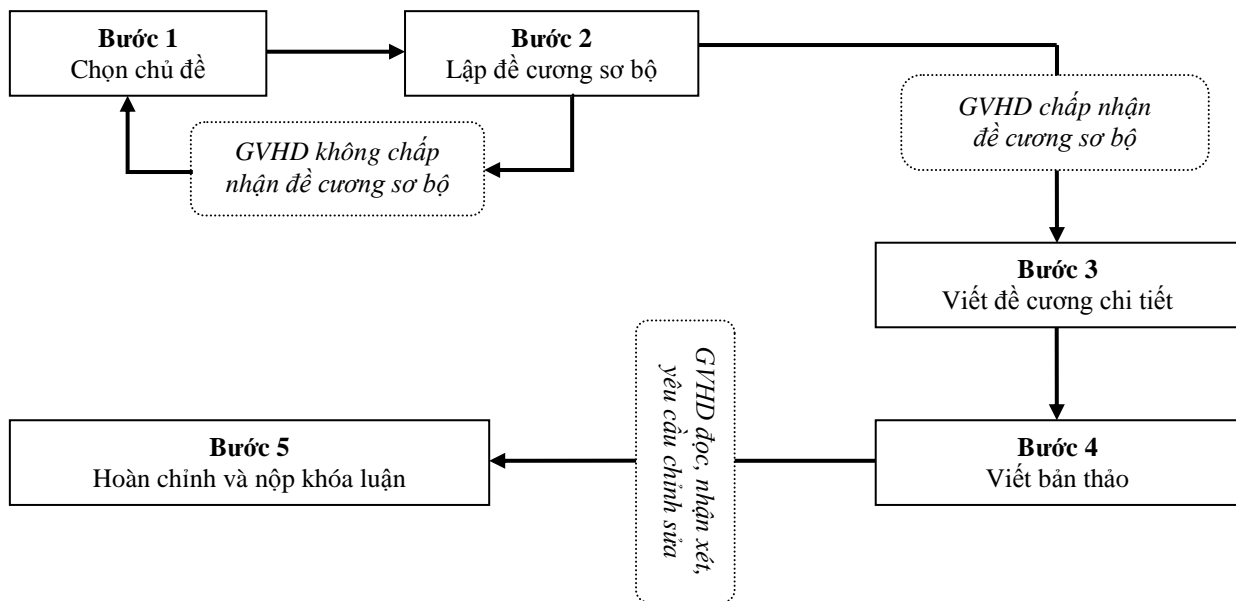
**Bước 1**
Chọn chủ đề

**Bước 2**
Lập đề cương sơ bộ

*GVHD không chấp nhận đề cương sơ bộ*

*GVHD chấp nhận đề cương sơ bộ*

**Bước 3**
Viết đề cương chi tiết

**Bước 4**
Viết bản thảo

*GVHD đọc, nhận xét, yêu cầu chỉnh sửa*

**Bước 5**
Hoàn chỉnh và nộp khóa luận